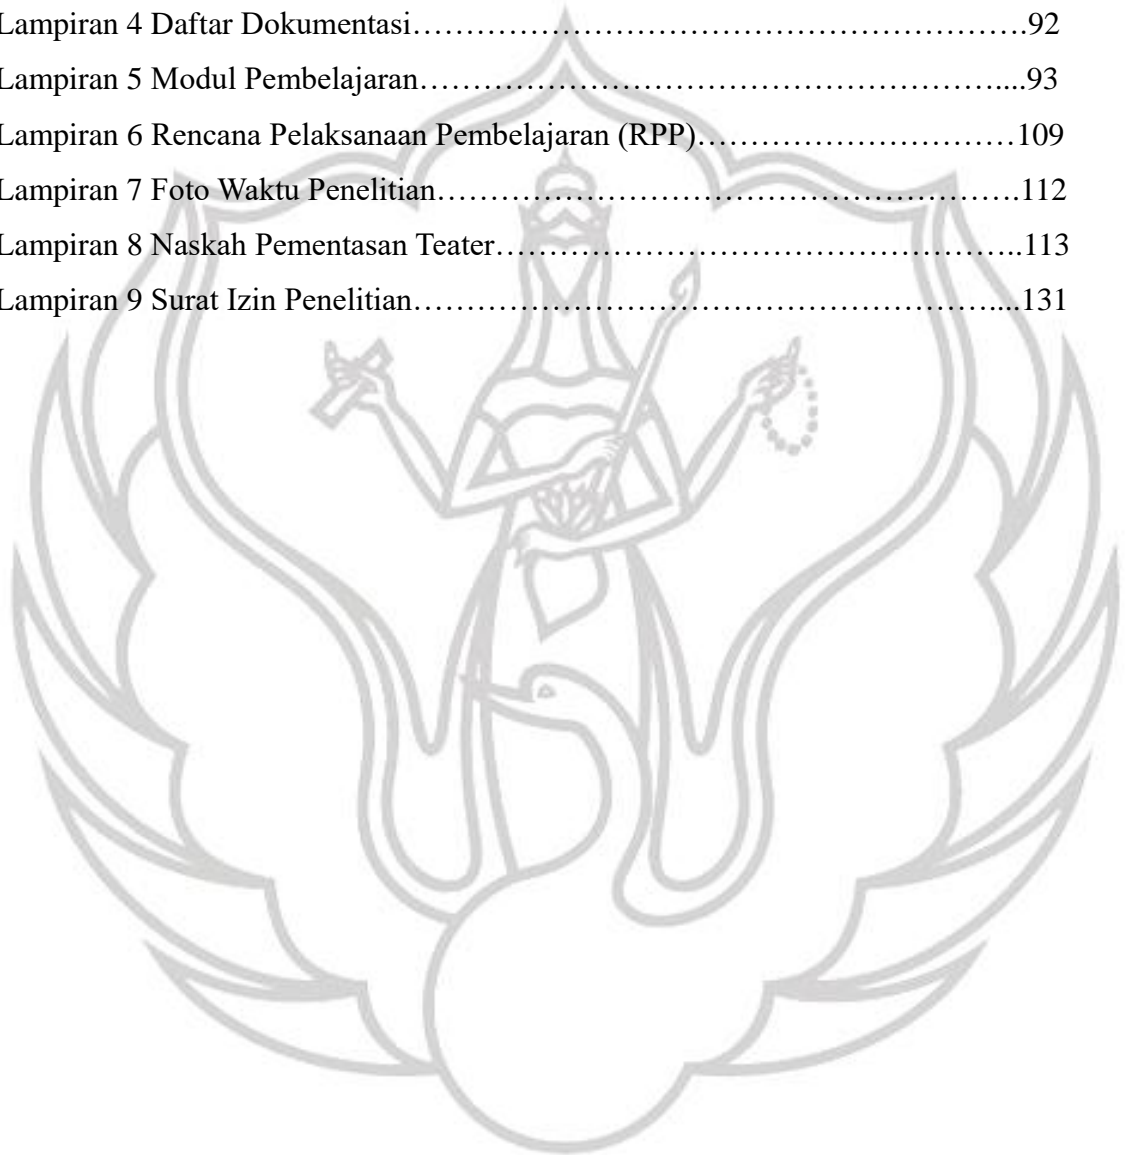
Lampiran 4 Daftar Dokumentasi……………………………………………………92
Lampiran 5 Modul Pembelajaran…………………………………………………....93
Lampiran 6 Rencana Pelaksanaan Pembelajaran (RPP)…………………………109
Lampiran 7 Foto Waktu Penelitian…………………………………………………112
Lampiran 8 Naskah Pementasan Teater……………………………………………..113
Lampiran 9 Surat Izin Penelitian…………………………………………………....131